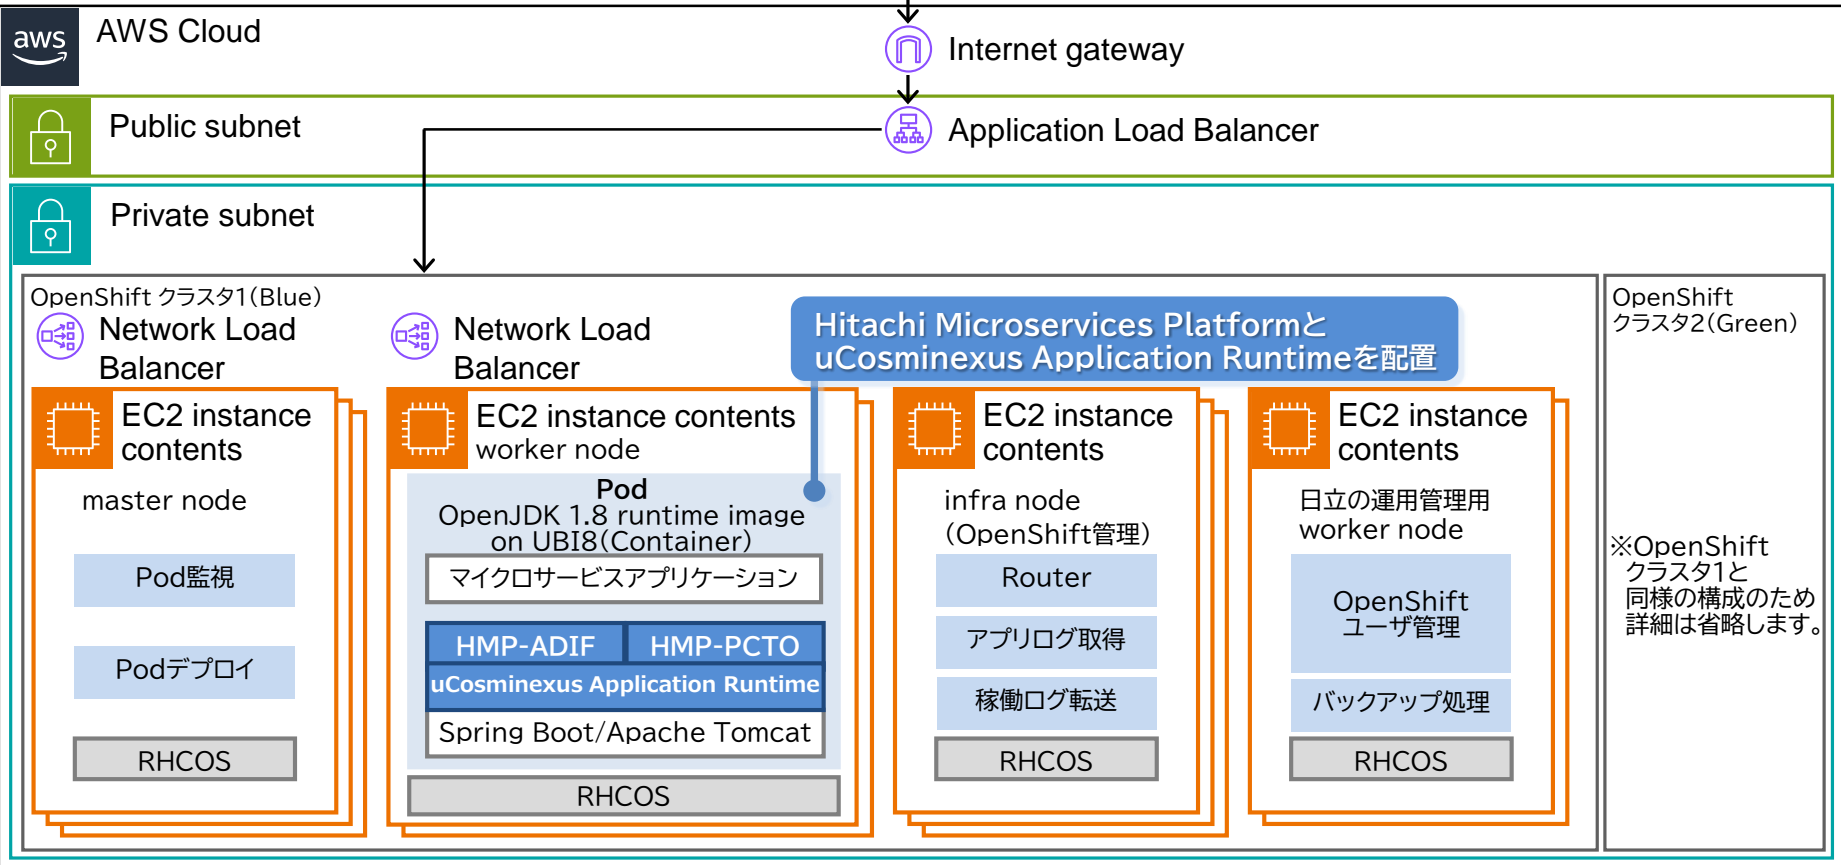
aws

AWS Cloud

Internet gateway

Public subnet

Application Load Balancer

Private subnet

OpenShift クラスタ1(Blue)

Network Load Balancer

Network Load Balancer

Hitachi Microservices Platformと uCosminexus Application Runtimeを配置

EC2 instance contents

master node

Pod監視

Podデプロイ

RHCOS

EC2 instance contents
worker node

Pod
OpenJDK 1.8 runtime image on UBI8(Container)

マイクロサービスアプリケーション

| HMP-ADIF | HMP-PCTO |
|---|---|
| uCosminexus Application Runtime | |
| Spring Boot/Apache Tomcat | |

RHCOS

EC2 instance contents

infra node
(OpenShift管理)

Router

アプリログ取得

稼働ログ転送

RHCOS

EC2 instance contents

日立の運用管理用 worker node

OpenShift ユーザ管理

バックアップ処理

RHCOS

OpenShift クラスタ2(Green)

※OpenShift クラスタ1と同様の構成のため詳細は省略します。